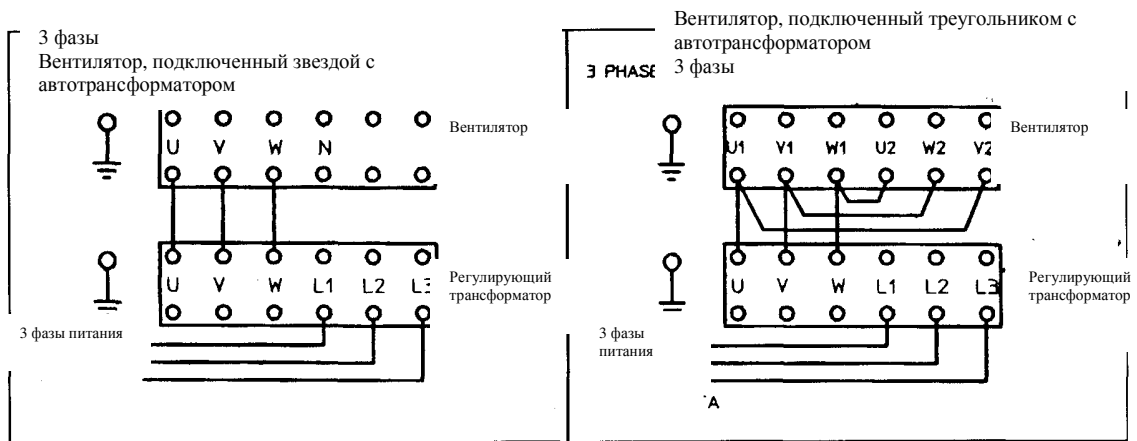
3 фазы
Вентилятор, подключенный звездой с автотрансформатором

U V W N

Вентилятор

U V W L1 L2 L3

Регулирующий трансформатор

3 фазы питания

Вентилятор, подключенный треугольником с автотрансформатором
3 PHASE 3 фазы

U1 V1 W1 U2 W2 V2

Вентилятор

U V W L1 L2 L3

Регулирующий трансформатор

3 фазы питания

A